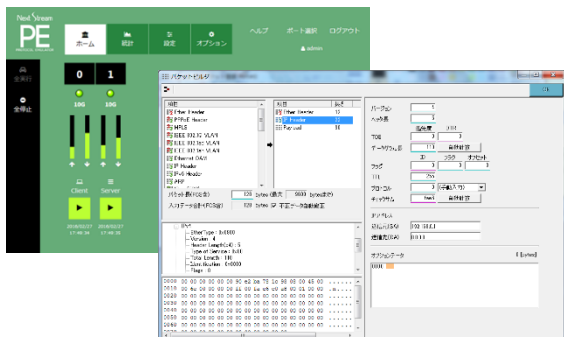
NextStream
PE
ホーム
統計
設定
オプション
ヘルプ
ポート選択
ログアウト
admin
全実行
全停止
0
1
10G
10G
Client
Server
パケットビルダ
種類
Ether Header
PPPoE Header
MPLS
IEEE 802.1Q VLAN
IEEE 802.1ad VLAN
IEEE 802.1ah VLAN
Ethernet OAM
IP Header
IPv6 Header
ARP
名前
Ether Header
IP Header
Payload
バージョン
ヘッダ長
TOS
データグラム長
自動計算
フラグ
TTL
プロトコル
チェックサム
自動計算
アドレス
送信元IP(SA)
宛先IP(DA)
オプションデータ
パケット長(FCS含)
bytes(最大
bytes以下)
入力データ長(FCS含)
bytes
不正データ自動修正
IPv4
EtherType : 0x0800
Version : 4
Header Length(x4) : 5
Type of Service : 0x00
Total Length : 110
Ident Number : 0x0000
Flags : 0